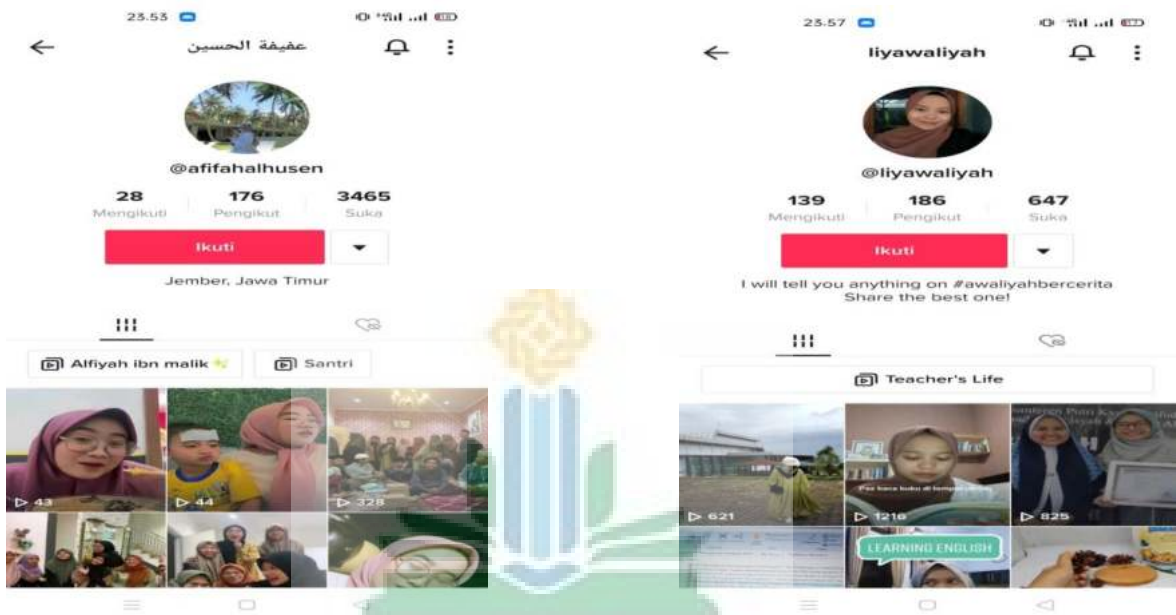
23.53

عفيفة الحسين

@afifahalhusen

28 Mengikuti
176 Pengikut
3465 Suka

Ikuti

Jember, Jawa Timur

Alfiyah ibn malik
Santri

▷ 43
▷ 44
▷ 328

23.57

liyawaliyah

@liyawaliyah

139 Mengikuti
186 Pengikut
647 Suka

Ikuti

I will tell you anything on #awaliyahbercerita
Share the best one!

Teacher's Life

▷ 621
▷ 1216
▷ 825

LEARNING ENGLISH